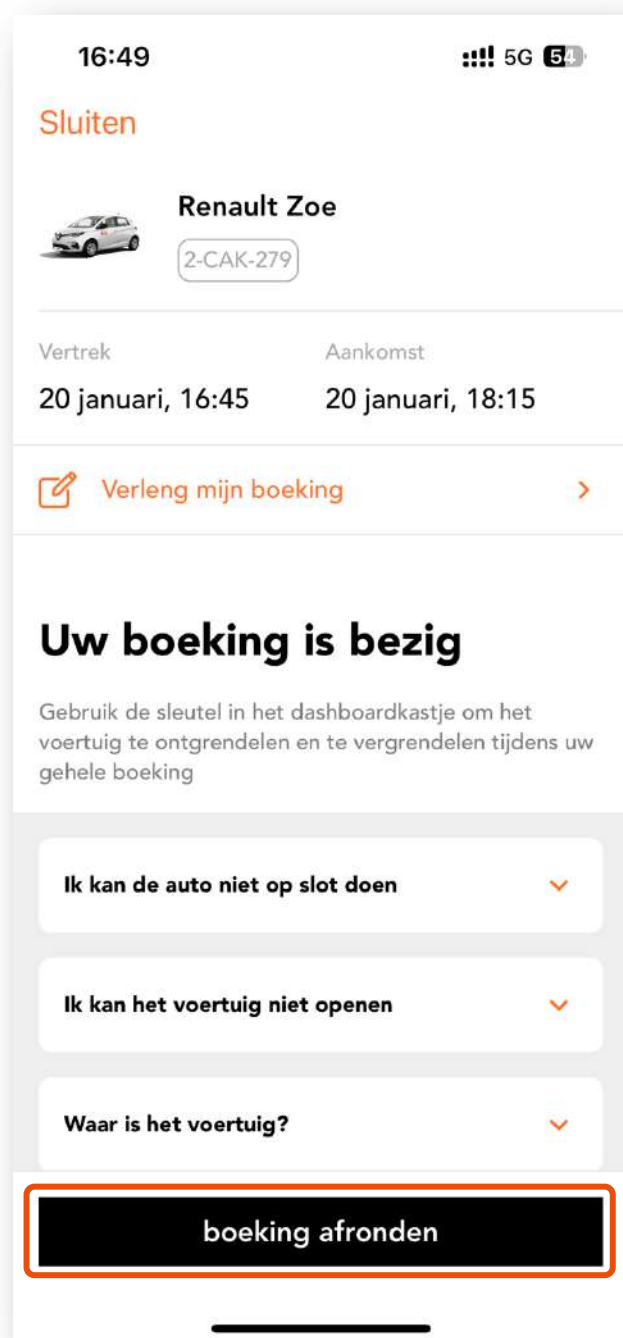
16:49

5G 54

Sluiten

Renault Zoe

2-CAK-279

Vertrek

20 januari, 16:45

Aankomst

20 januari, 18:15

Verleng mijn boeking

Uw boeking is bezig

Gebruik de sleutel in het dashboardkastje om het voertuig te ontgrendelen en te vergrendelen tijdens uw gehele boeking

Ik kan de auto niet op slot doen

Ik kan het voertuig niet openen

Waar is het voertuig?

boeking afronden